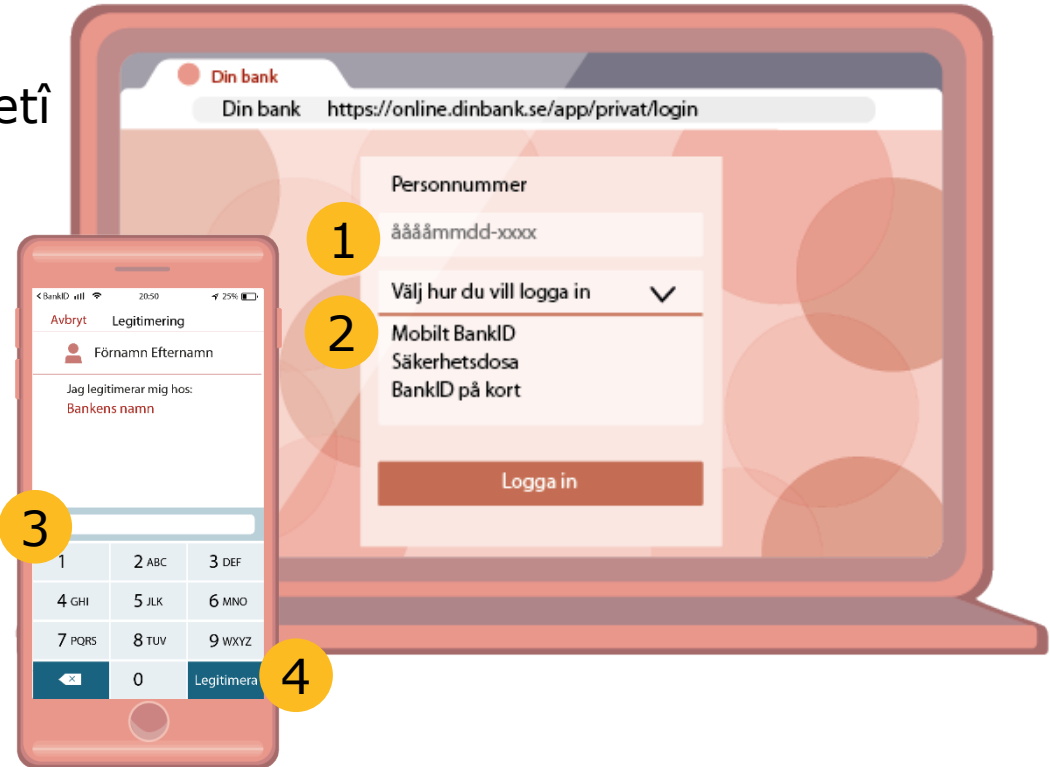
etî

Din bank

Din bank https://online.dinbank.se/app/privat/login

Personnummer

1

ååååmmdd-xxxx

Välj hur du vill logga in

2

Mobilt BankID
Säkerhetsdosa
BankID på kort

Logga in

< BankID 20:50 25%

Avbryt Legitimering

Förnamn Efternamn

Jag legitimerar mig hos:
Bankens namn

3

| 1 | 2 ABC | 3 DEF |
|---|---|---|
| 4 GHI | 5 JLK | 6 MNO |
| 7 PQRS | 8 TUV | 9 WXYZ |
| | 0 | Legitimera |

4